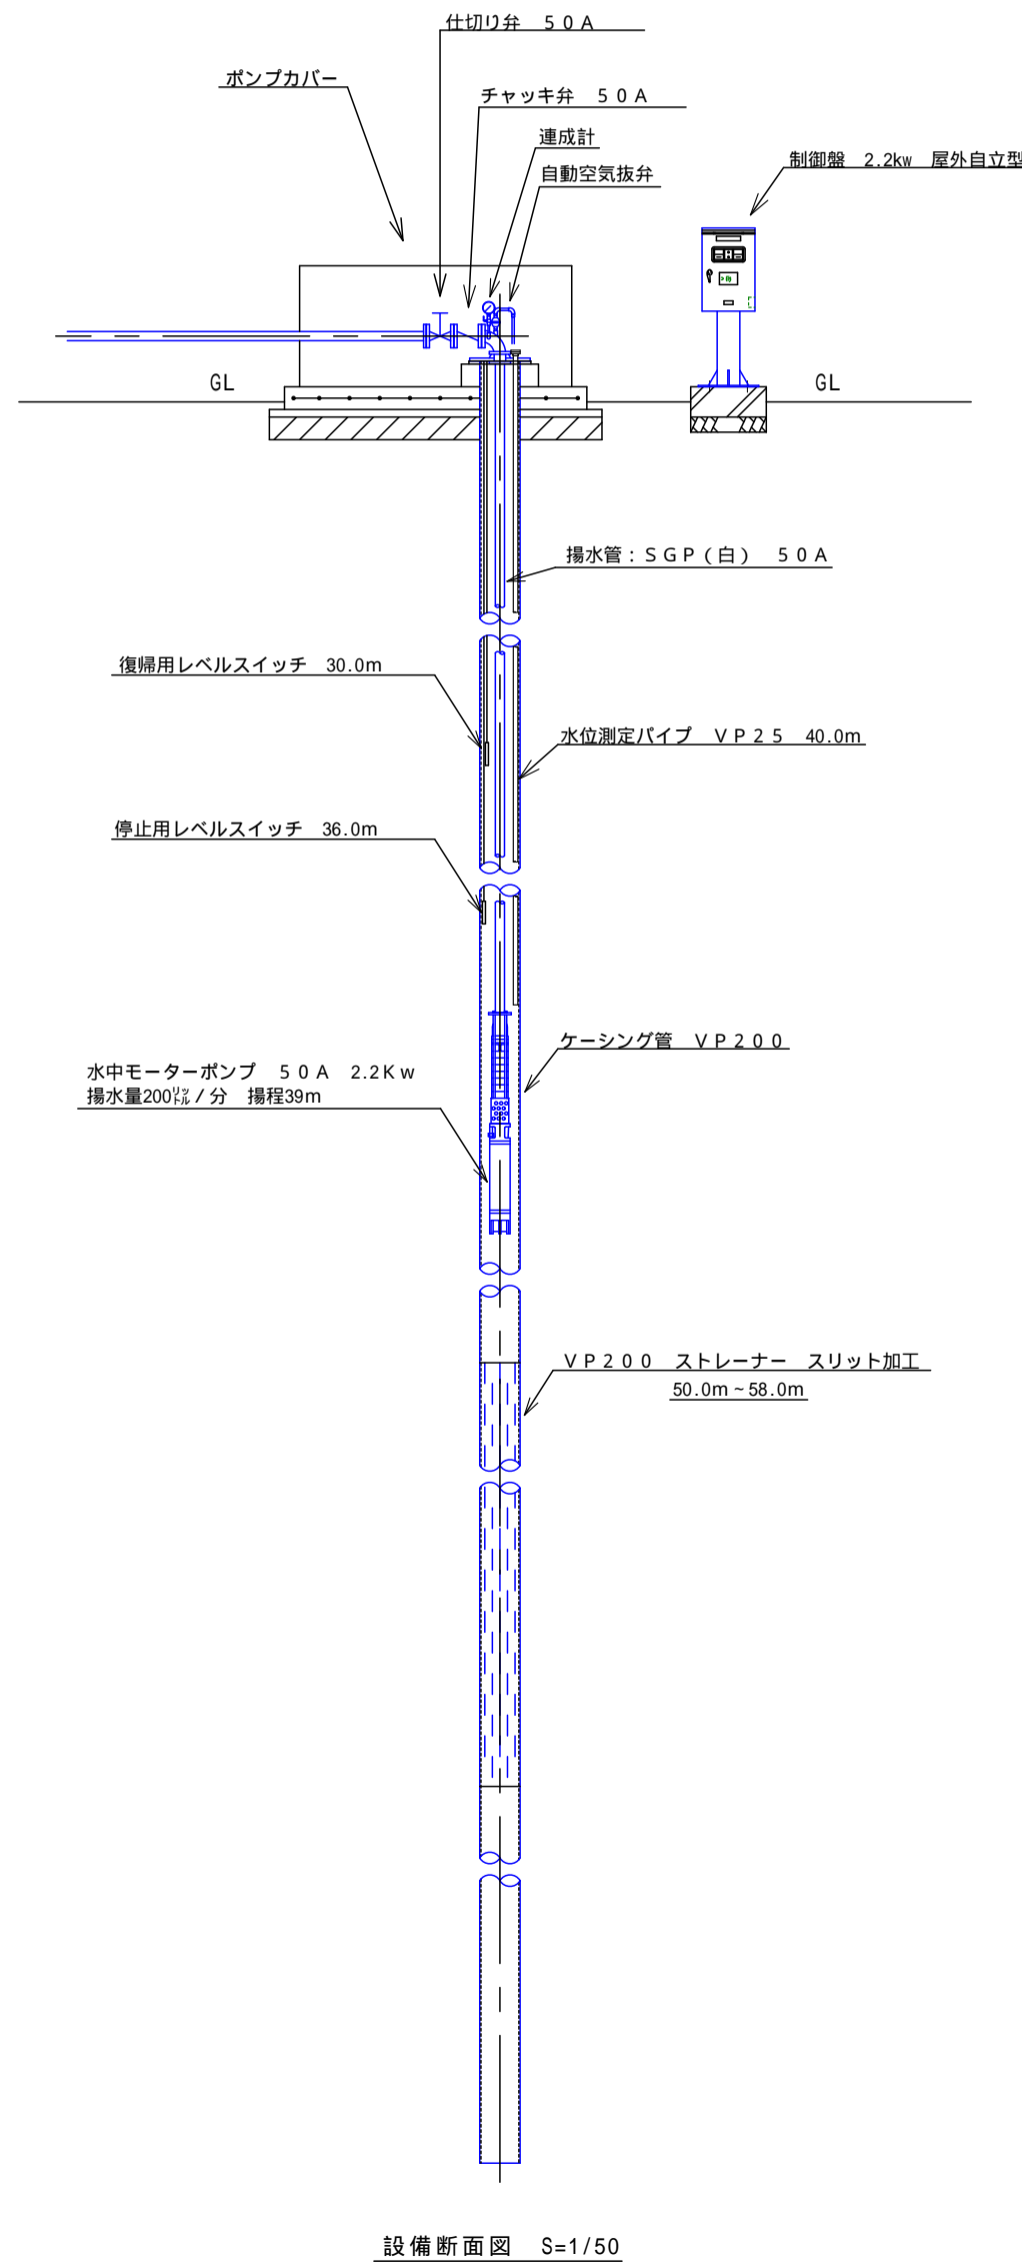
仕切り弁　５０Ａ

ポンプカバー

チャッキ弁　５０Ａ

連成計

自動空気抜弁

制御盤　2.2kw　屋外自立型

GL

GL

揚水管：ＳＧＰ（白）　５０Ａ

復帰用レベルスイッチ　30.0m

水位測定パイプ　ＶＰ２５　40.0m

停止用レベルスイッチ　36.0m

ケーシング管　ＶＰ２００

水中モーターポンプ　５０Ａ　2.2Ｋｗ
揚水量200ﾘｯﾄﾙ／分　揚程39m

ＶＰ２００　ストレーナー　スリット加工
50.0m～58.0m

設備断面図　S=1/50